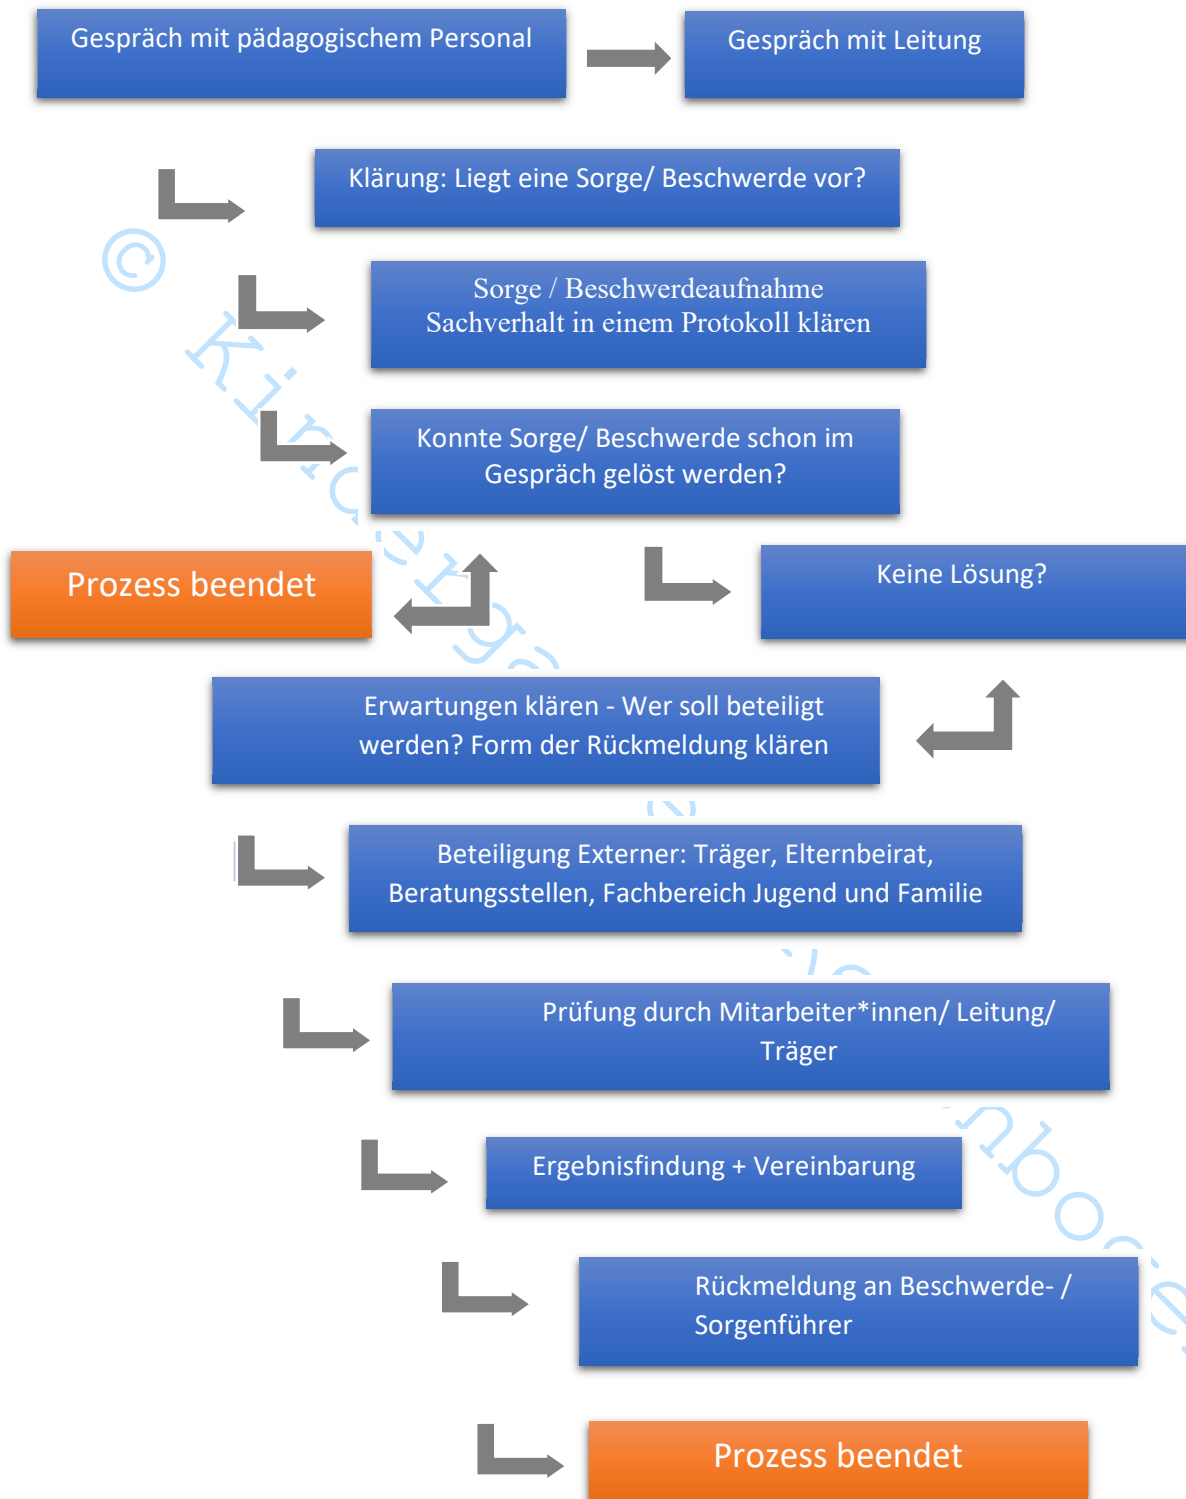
Gespräch mit pädagogischem Personal

Gespräch mit Leitung

Klärung: Liegt eine Sorge/ Beschwerde vor?

Sorge / Beschwerdeaufnahme
Sachverhalt in einem Protokoll klären

Konnte Sorge/ Beschwerde schon im Gespräch gelöst werden?

Prozess beendet

Keine Lösung?

Erwartungen klären - Wer soll beteiligt werden? Form der Rückmeldung klären

Beteiligung Externer: Träger, Elternbeirat, Beratungsstellen, Fachbereich Jugend und Familie

Prüfung durch Mitarbeiter*innen/ Leitung/ Träger

Ergebnisfindung + Vereinbarung

Rückmeldung an Beschwerde- / Sorgenführer

Prozess beendet

© Kin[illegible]